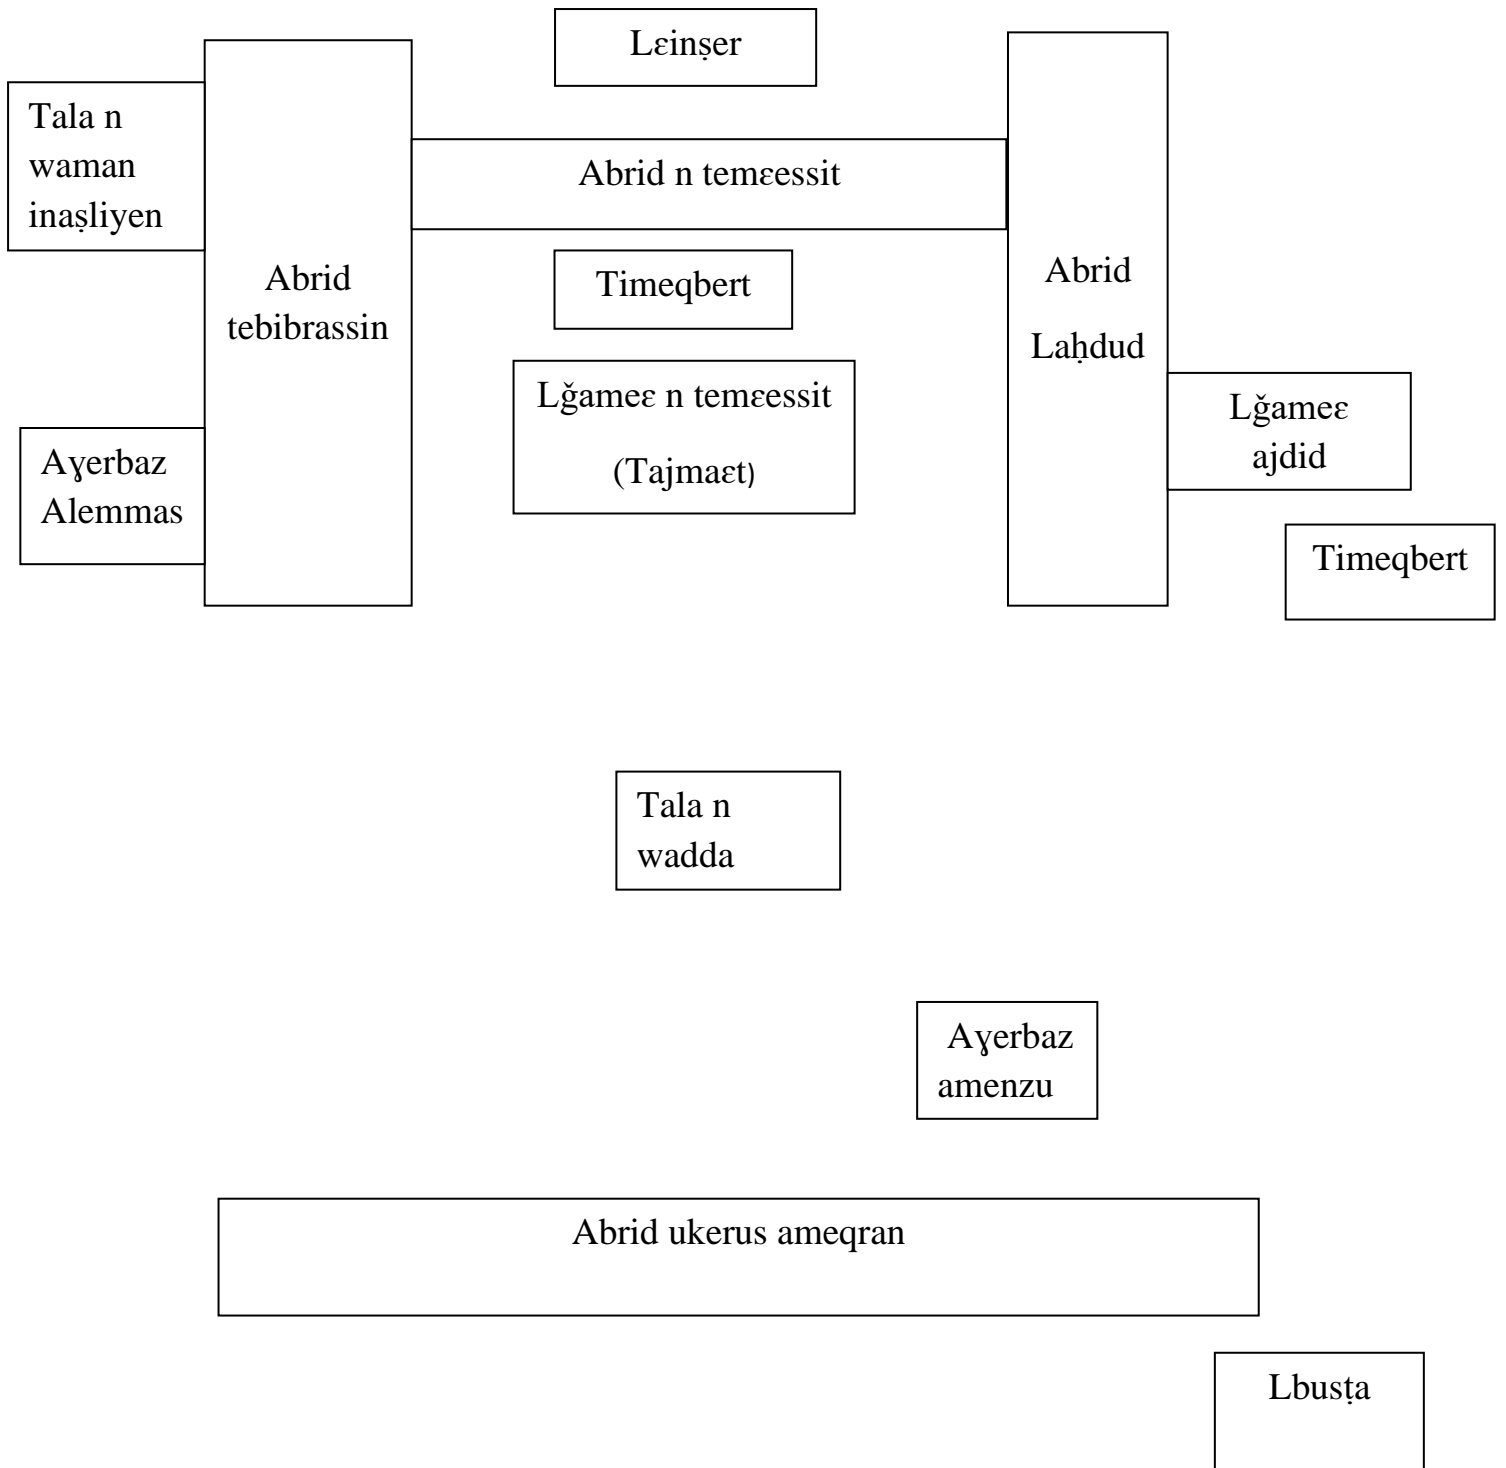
Lɛinṣer

Tala n waman inaṣliyen

Abrid tebibrassin

Abrid n temɛessit

Abrid Laḥdud

Timeqbert

Lǧameɛ n temɛessit

(Tajmaɛt)

Lǧameɛ ajdid

Ayerbaz Alemmas

Timeqbert

Tala n wadda

Ayerbaz amenzu

Abrid ukerus ameqran

Lbusṭa